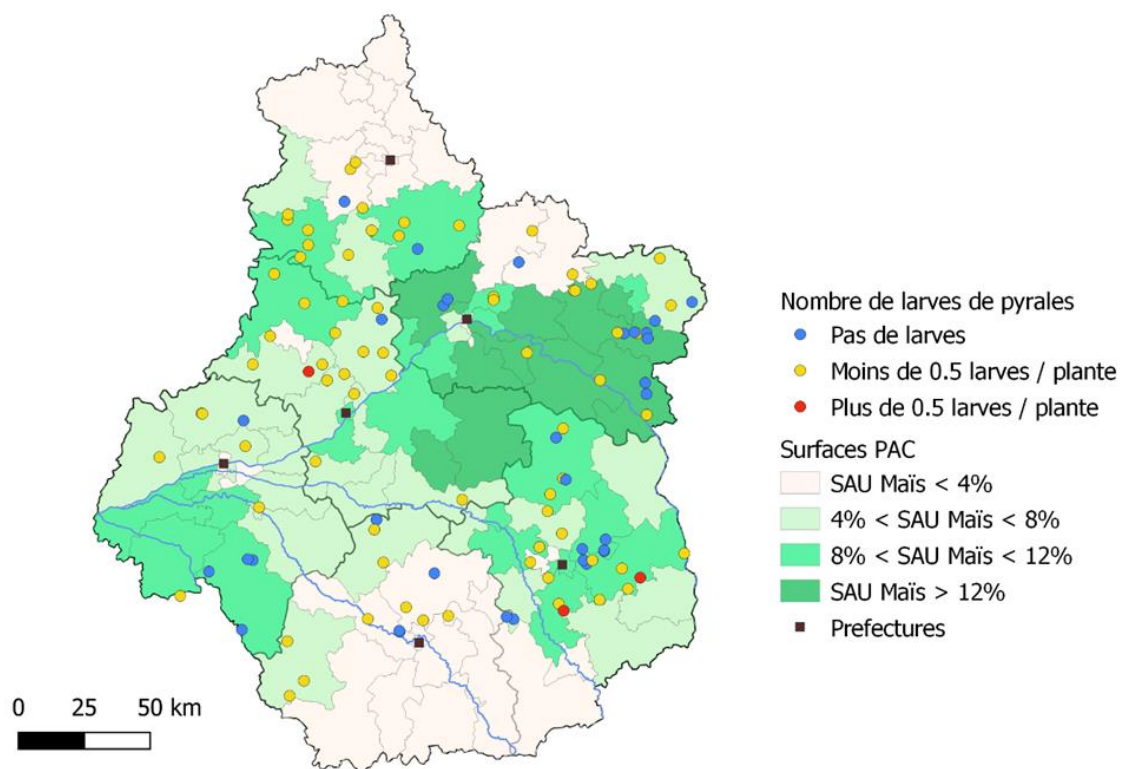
Nombre de larves de pyrales
Pas de larves
Moins de 0.5 larves / plante
Plus de 0.5 larves / plante
Surfaces PAC
SAU Maïs < 4%
4% < SAU Maïs < 8%
8% < SAU Maïs < 12%
SAU Maïs > 12%
Prefectures

0 25 50 km